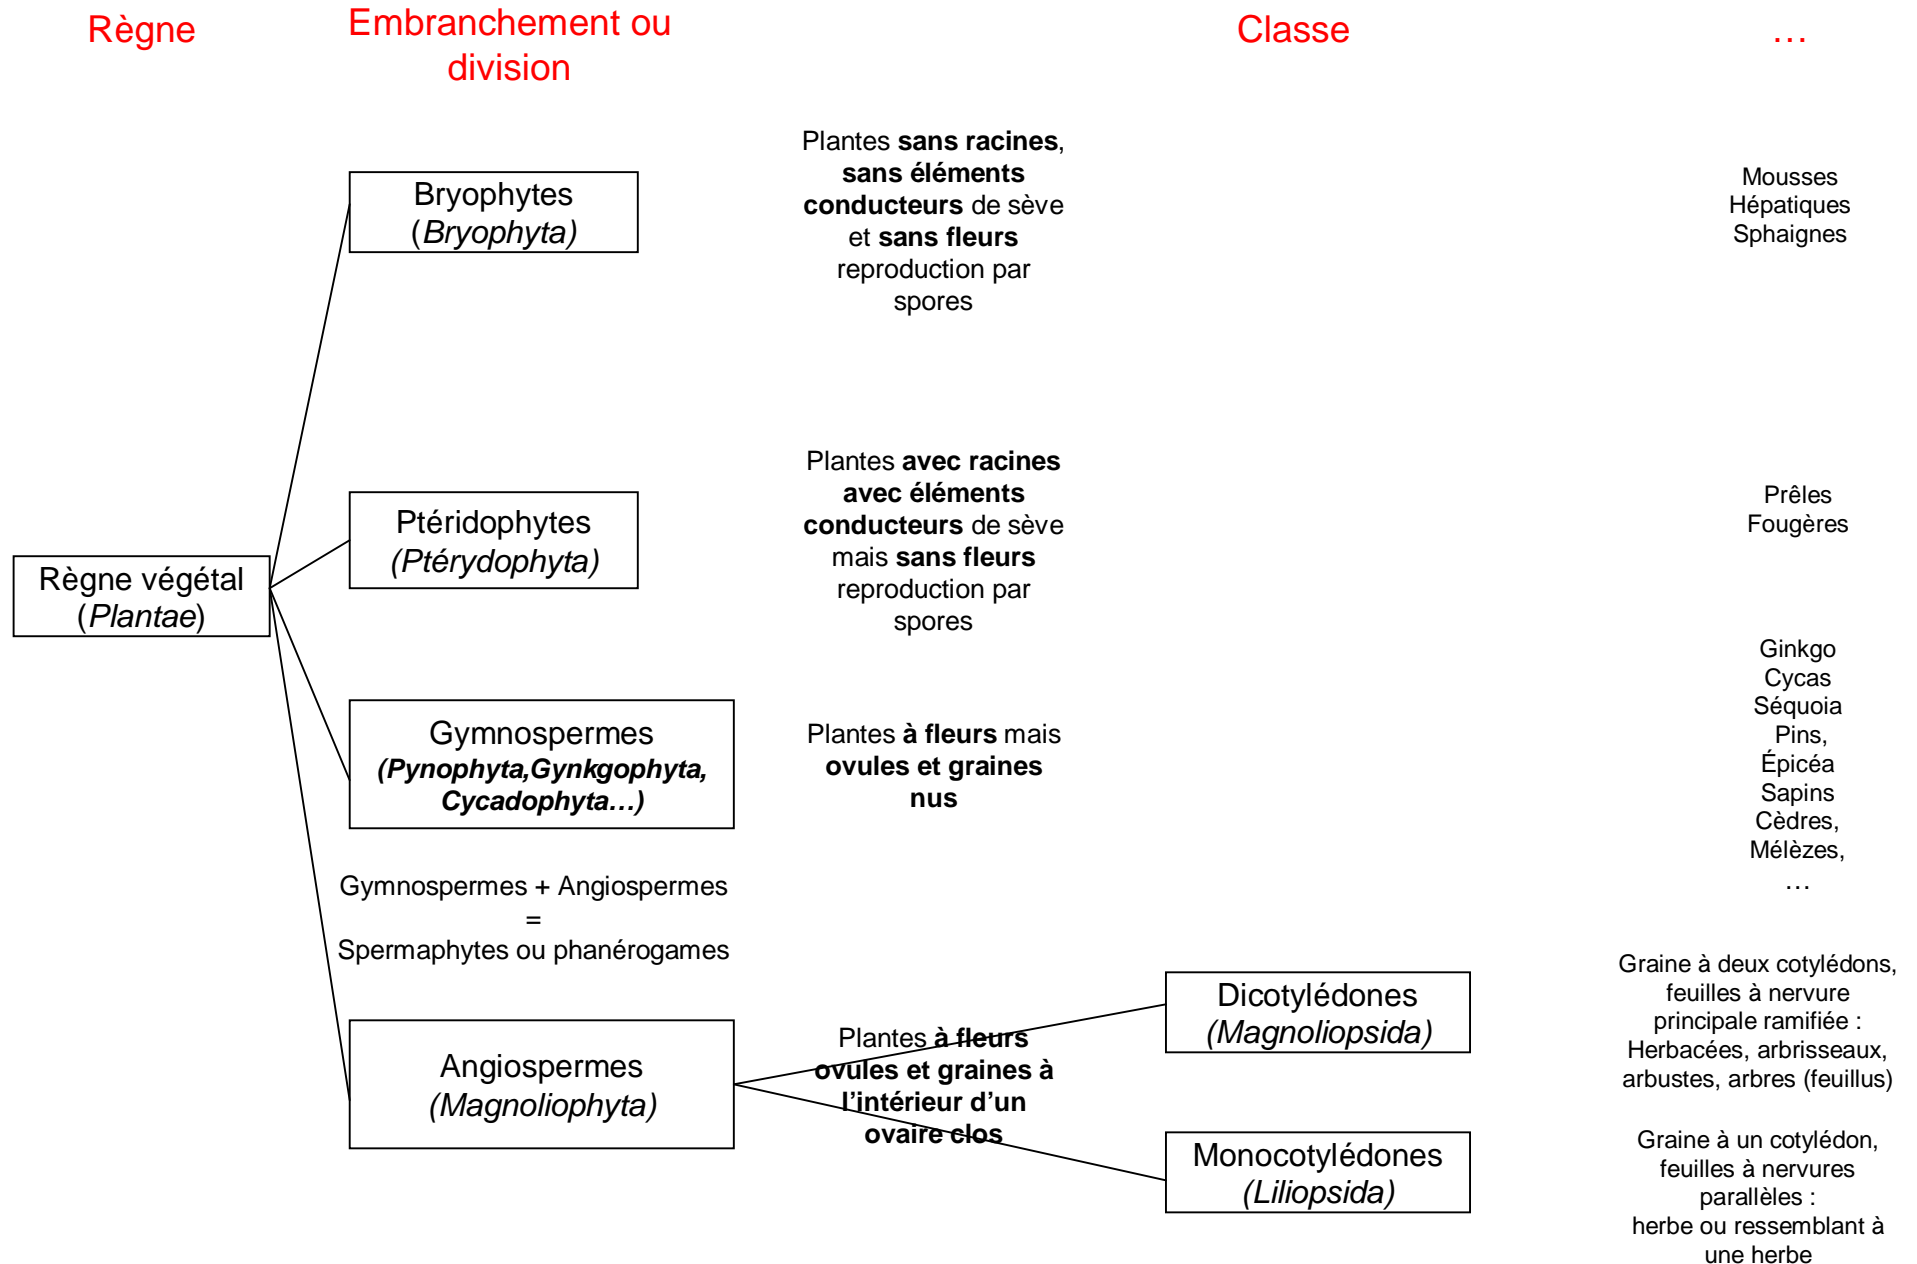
Règne

Embranchement ou division

Classe

…

Règne végétal (Plantae)

Bryophytes (Bryophyta)

Plantes **sans racines**, **sans éléments conducteurs** de sève et **sans fleurs** reproduction par spores

Mousses
Hépatiques
Sphaignes

Ptéridophytes (Ptérydophyta)

Plantes **avec racines avec éléments conducteurs** de sève mais **sans fleurs** reproduction par spores

Prêles
Fougères

Gymnospermes (Pynophyta,Gynkgophyta, Cycadophyta…)

Plantes **à fleurs** mais **ovules et graines nus**

Ginkgo
Cycas
Séquoia
Pins,
Épicéa
Sapins
Cèdres,
Mélèzes,
…

Gymnospermes + Angiospermes
=
Spermaphytes ou phanérogames

Angiospermes (Magnoliophyta)

Plantes **à fleurs ovules et graines à l'intérieur d'un ovaire clos**

Dicotylédones (Magnoliopsida)

Graine à deux cotylédons, feuilles à nervure principale ramifiée : Herbacées, arbrisseaux, arbustes, arbres (feuillus)

Monocotylédones (Liliopsida)

Graine à un cotylédon, feuilles à nervures parallèles : herbe ou ressemblant à une herbe